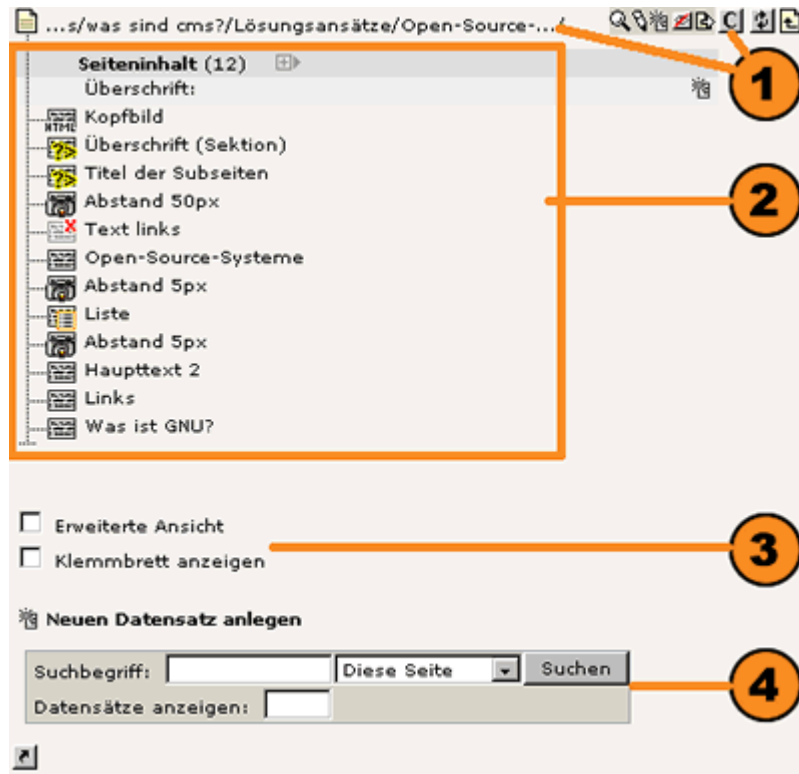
...s/was sind cms?/Lösungsansätze/Open-Source-.../

1

Seiteninhalt (12)
Überschrift:
Kopfbild
Überschrift (Sektion)
Titel der Subseiten
Abstand 50px
Text links
Open-Source-Systeme
Abstand 5px
Liste
Abstand 5px
Haupttext 2
Links
Was ist GNU?

2

Erweiterte Ansicht
Klemmbrett anzeigen

3

Neuen Datensatz anlegen

Suchbegriff: Diese Seite Suchen
Datensätze anzeigen:

4